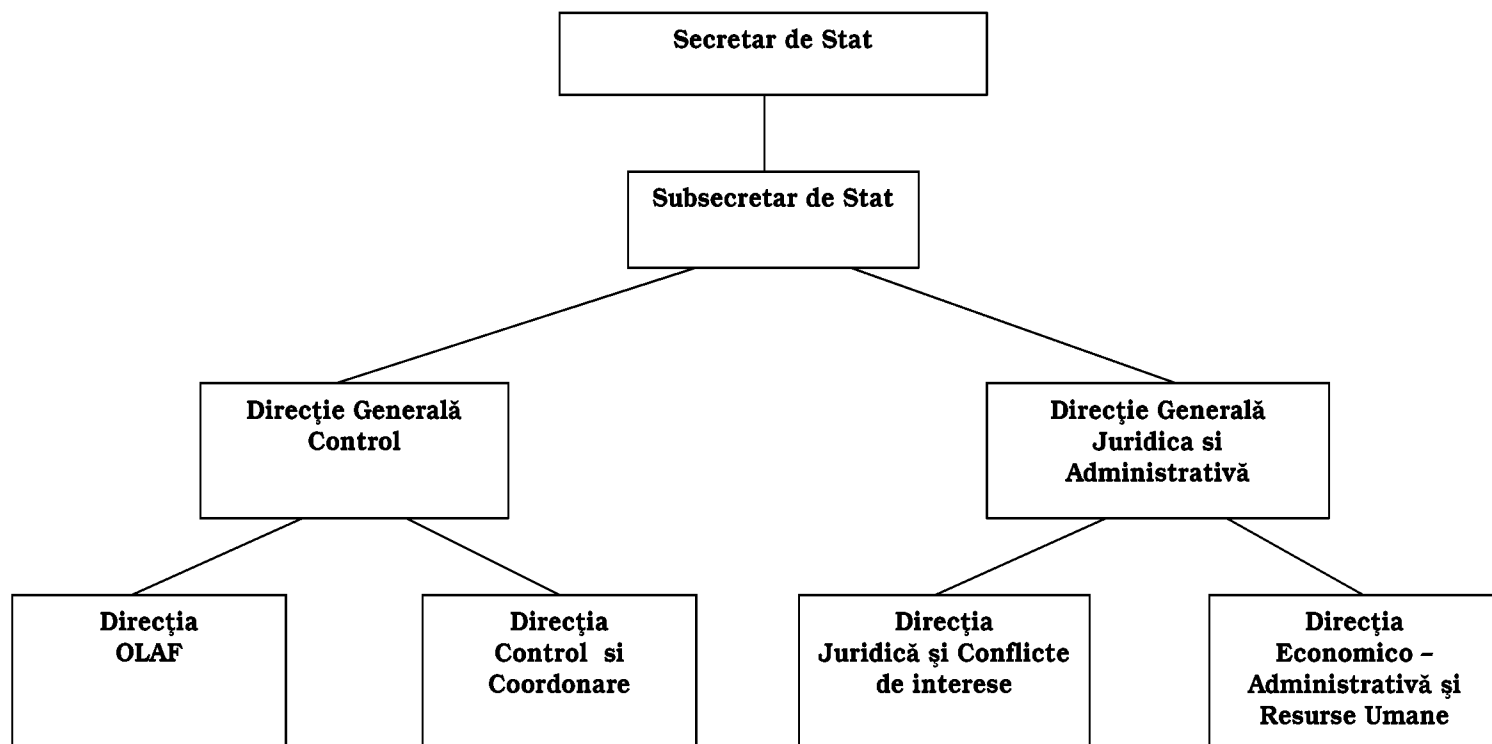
Secretar de Stat

Subsecretar de Stat

Direcţie Generală Control

Direcţie Generală Juridica si Administrativă

Direcţia OLAF

Direcţia Control si Coordonare

Direcţia Juridică şi Conflicte de interese

Direcţia Economico – Administrativă şi Resurse Umane